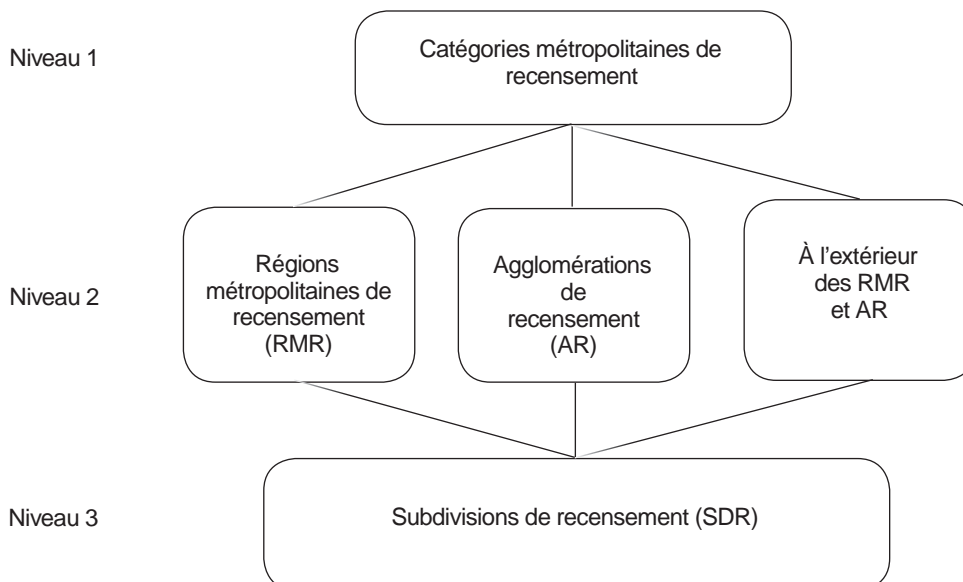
Niveau 1

Catégories métropolitaines de recensement

Niveau 2

Régions métropolitaines de recensement (RMR)

Agglomérations de recensement (AR)

À l'extérieur des RMR et AR

Niveau 3

Subdivisions de recensement (SDR)